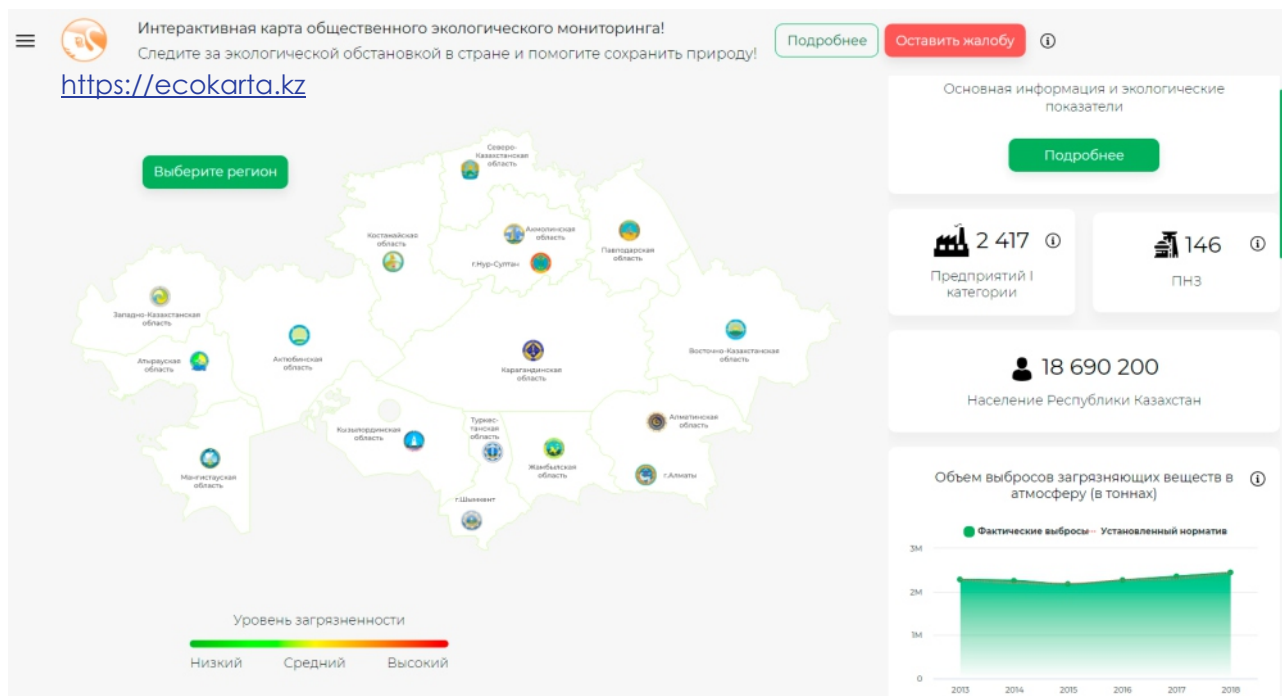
Интерактивная карта общественного экологического мониторинга!
Следите за экологической обстановкой в стране и помогите сохранить природу!

Подробнее

Оставить жалобу

https://ecokarta.kz

Выберите регион

Северо-Казахстанская область

Костанайская область

Акмолинская область

г.Нур-Султан

Павлодарская область

Западно-Казахстанская область

Актюбинская область

Атырауская область

Карагандинская область

Восточно-Казахстанская область

Кызылординская область

Туркестанская область

Алматинская область

Мангистауская область

Жамбылская область

г.Алматы

г.Шымкент

Уровень загрязненности

Низкий Средний Высокий

Основная информация и экологические показатели

Подробнее

2 417
Предприятий I категории

146
ПНЗ

18 690 200
Население Республики Казахстан

Объем выбросов загрязняющих веществ в атмосферу (в тоннах)

Фактические выбросы Установленный норматив

3M
2M
1M
0

2013 2014 2015 2016 2017 2018